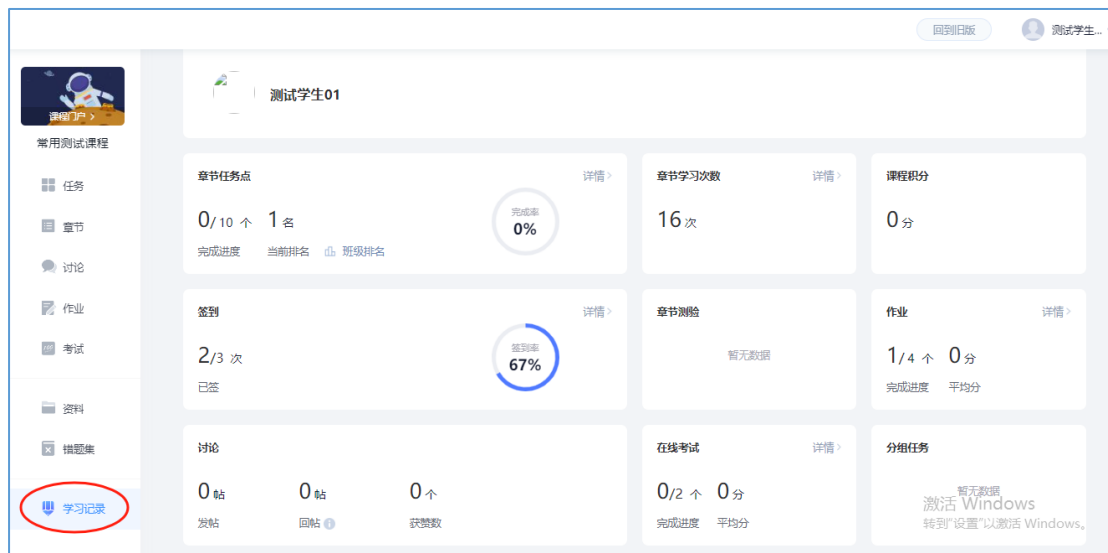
回到旧版
测试学生...

课程门户 >
常用测试课程
任务
章节
讨论
作业
考试
资料
错题集
学习记录

测试学生01

章节任务点
详情 >
0/10 个 1 名
完成进度 当前排名 班级排名
完成率
0%

章节学习次数
详情 >
16 次

课程积分
0 分

签到
详情 >
2/3 次
已签
签到率
67%

章节测验
暂无数据

作业
详情 >
1/4 个 0 分
完成进度 平均分

讨论
0 帖 0 帖 0 个
发帖 回帖 获赞数

在线考试
详情 >
0/2 个 0 分
完成进度 平均分

分组任务
暂无数据

激活 Windows
转到"设置"以激活 Windows。